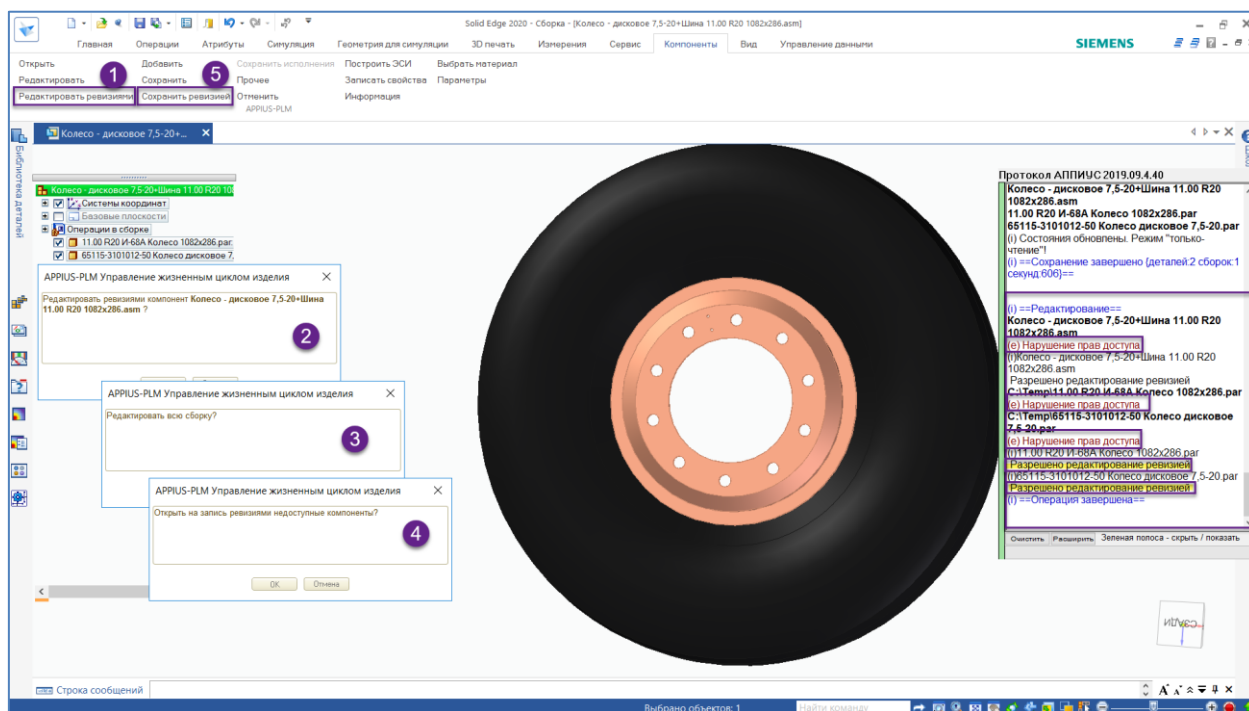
Solid Edge 2020 - Сборка - [Колесо - дисковое 7,5-20+Шина 11.00 R20 1082x286.asm]

Главная Операции Атрибуты Симуляция Геометрия для симуляции 3D печать Измерения Сервис Компоненты Вид Управление данными

SIEMENS

Открыть
Редактировать
Редактировать ревизиями
1
Добавить
Сохранить
Сохранить ревизией
5
Сохранить исполнения
Прочее
Отменить
Построить ЭСИ
Записать свойства
Информация
Выбрать материал
Параметры
APPIUS-PLM

Библиотека деталей

Колесо - дисковое 7,5-20+...

Колесо - дисковое 7,5-20+Шина 11.00 R20 10
Системы координат
Базовые плоскости
Операции в сборке
11.00 R20 И-68А Колесо 1082x286.par
65115-3101012-50 Колесо дисковое 7,

APPIUS-PLM Управление жизненным циклом изделия
Редактировать ревизиями компонент **Колесо - дисковое 7,5-20+Шина 11.00 R20 1082x286.asm** ?
2

APPIUS-PLM Управление жизненным циклом изделия
Редактировать всю сборку?
3

APPIUS-PLM Управление жизненным циклом изделия
Открыть на запись ревизиями недоступные компоненты?
4
ОК Отмена

Протокол АППИУС 2019.09.4.40
**Колесо - дисковое 7,5-20+Шина 11.00 R20 1082x286.asm**
**11.00 R20 И-68А Колесо 1082x286.par**
**65115-3101012-50 Колесо дисковое 7,5-20.par**
(i) Состояния обновлены. Режим "только-чтение"!
(i) ==Сохранение завершено {деталей:2 сборок:1 секунд:606}==

(i) ==Редактирование==
**Колесо - дисковое 7,5-20+Шина 11.00 R20 1082x286.asm**
(e) Нарушение прав доступа
(i)Колесо - дисковое 7,5-20+Шина 11.00 R20 1082x286.asm
Разрешено редактирование ревизией
**C:\Temp\11.00 R20 И-68А Колесо 1082x286.par**
(e) Нарушение прав доступа
**C:\Temp\65115-3101012-50 Колесо дисковое 7,5-20.par**
(e) Нарушение прав доступа
(i)11.00 R20 И-68А Колесо 1082x286.par
Разрешено редактирование ревизией
(i)65115-3101012-50 Колесо дисковое 7,5-20.par
Разрешено редактирование ревизией
(i) ==Операция завершена==

Очистить Расширить Зеленая полоса - скрыть / показать

Строка сообщений
Выбрано объектов: 1
Найти команду